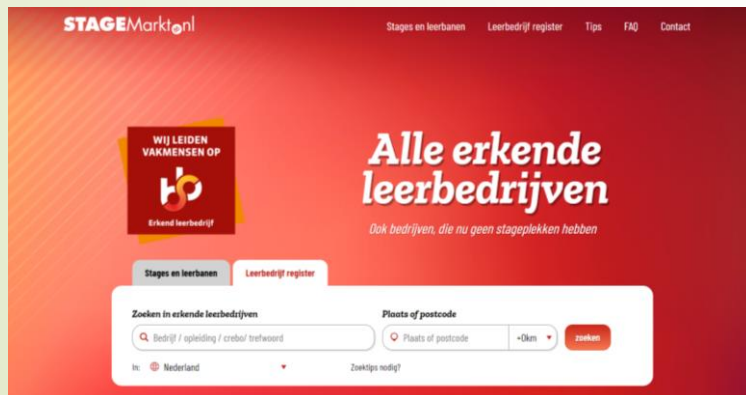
STAGEMarkt.nl

Stages en leerbanen  Leerbedrijf register  Tips  FAQ  Contact

WIJ LEIDEN VAKMENSEN OP

Erkend leerbedrijf

Alle erkende leerbedrijven

Ook bedrijven, die nu geen stageplekken hebben

Stages en leerbanen  Leerbedrijf register

Zoeken in erkende leerbedrijven

Bedrijf / opleiding / crebo/ trefwoord

Plaats of postcode

Plaats of postcode

+0km

zoeken

In: Nederland

Zoektips nodig?